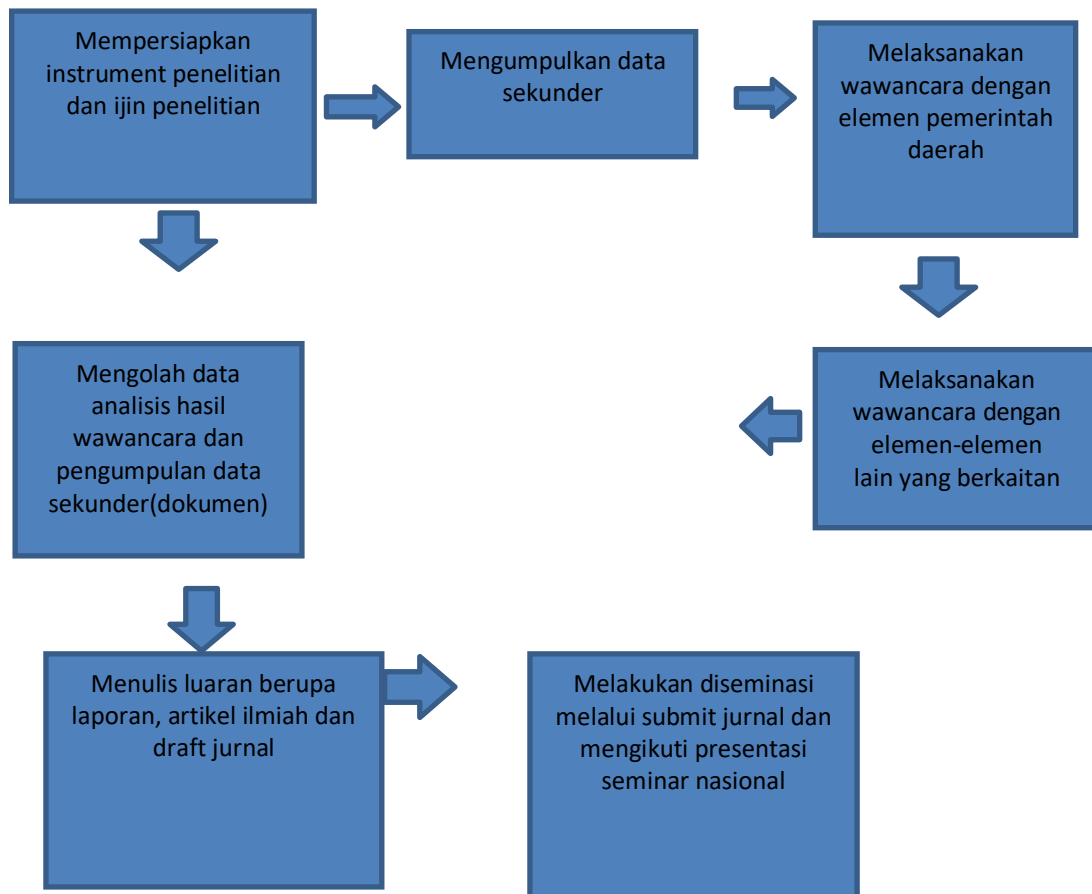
Mempersiapkan instrument penelitian dan ijin penelitian

Mengumpulkan data sekunder

Melaksanakan wawancara dengan elemen pemerintah daerah

Melaksanakan wawancara dengan elemen-elemen lain yang berkaitan

Mengolah data analisis hasil wawancara dan pengumpulan data sekunder(dokumen)

Menulis luaran berupa laporan, artikel ilmiah dan draft jurnal

Melakukan diseminasi melalui submit jurnal dan mengikuti presentasi seminar nasional